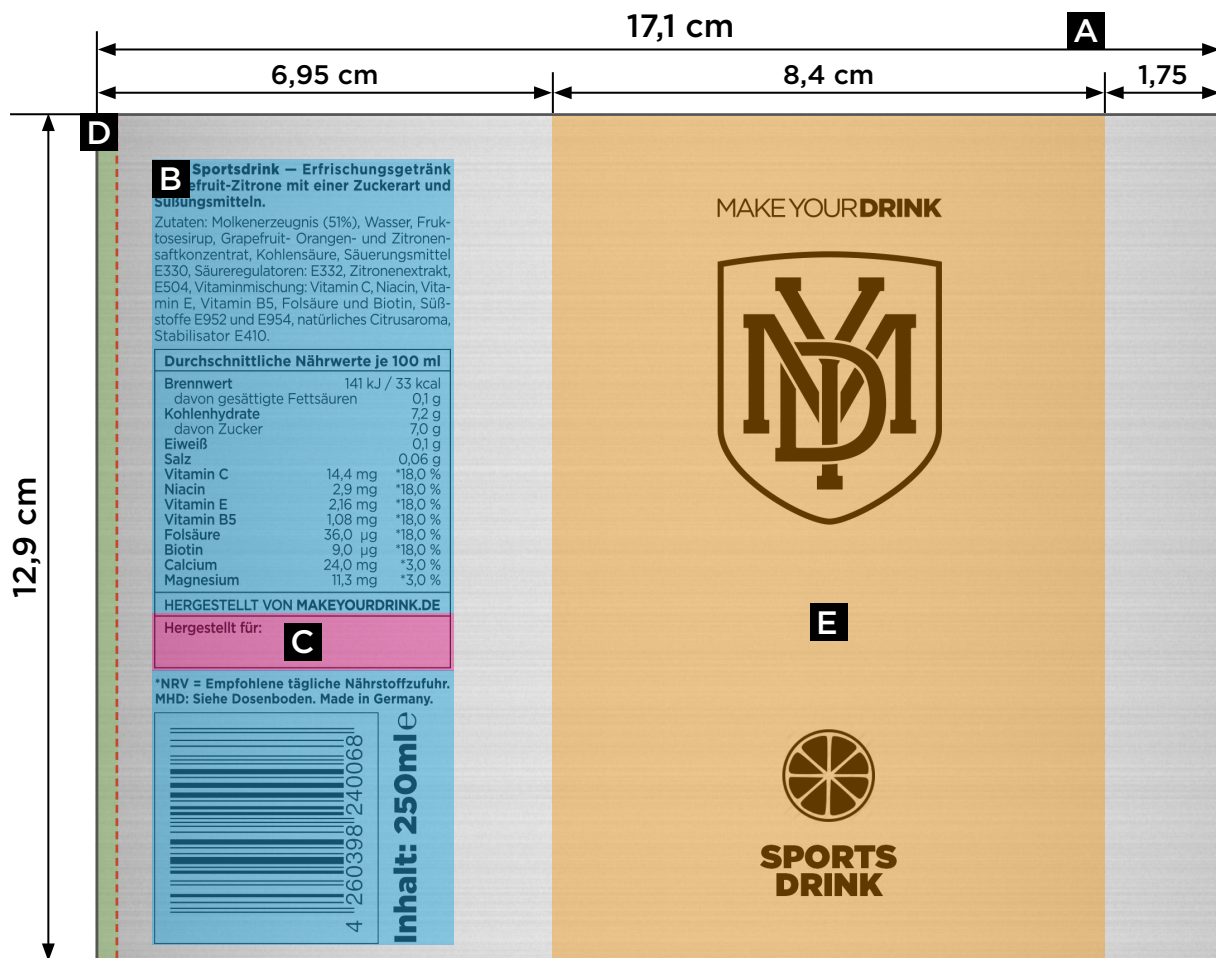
17,1 cm

A

6,95 cm

8,4 cm

1,75

D

12,9 cm

B Sportsdrink — Erfrischungsgetränk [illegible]efruit-Zitrone mit einer Zuckerart und Süßungsmitteln.

Zutaten: Molkenerzeugnis (51%), Wasser, Fruktosesirup, Grapefruit- Orangen- und Zitronensaftkonzentrat, Kohlensäure, Säuerungsmittel E330, Säureregulatoren: E332, Zitronenextrakt, E504, Vitaminmischung: Vitamin C, Niacin, Vitamin E, Vitamin B5, Folsäure und Biotin, Süßstoffe E952 und E954, natürliches Citrusaroma, Stabilisator E410.

| Durchschnittliche Nährwerte je 100 ml | | |
|---|---|---|
| Brennwert | | 141 kJ / 33 kcal |
| davon gesättigte Fettsäuren | | 0,1 g |
| Kohlenhydrate | | 7,2 g |
| davon Zucker | | 7,0 g |
| Eiweiß | | 0,1 g |
| Salz | | 0,06 g |
| Vitamin C | 14,4 mg | *18,0 % |
| Niacin | 2,9 mg | *18,0 % |
| Vitamin E | 2,16 mg | *18,0 % |
| Vitamin B5 | 1,08 mg | *18,0 % |
| Folsäure | 36,0 µg | *18,0 % |
| Biotin | 9,0 µg | *18,0 % |
| Calcium | 24,0 mg | *3,0 % |
| Magnesium | 11,3 mg | *3,0 % |

HERGESTELLT VON MAKEYOURDRINK.DE

Hergestellt für:

C

*NRV = Empfohlene tägliche Nährstoffzufuhr.
MHD: Siehe Dosenboden. Made in Germany.

4 260398 240068

Inhalt: 250ml ℮

MAKEYOURDRINK

MYD

E

SPORTS
DRINK